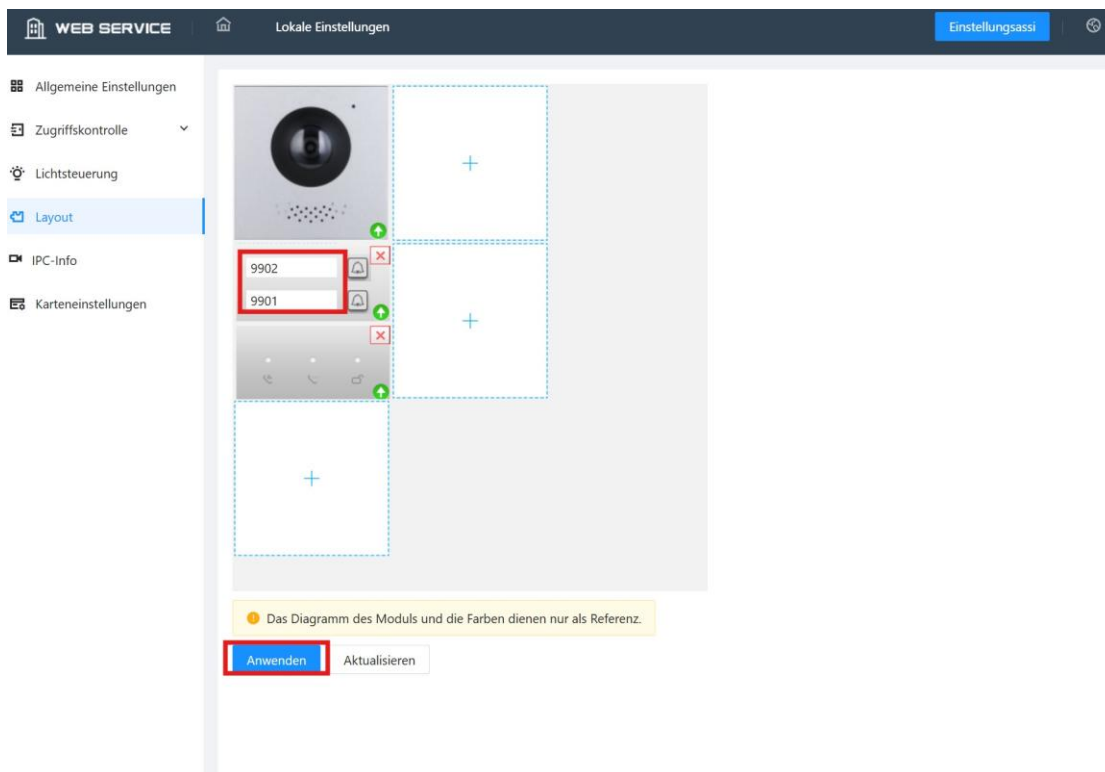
WEB SERVICE
Lokale Einstellungen
Einstellungsassi

Allgemeine Einstellungen
Zugriffskontrolle
Lichtsteuerung
Layout
IPC-Info
Karteneinstellungen

+
9902
9901
+
+

Das Diagramm des Moduls und die Farben dienen nur als Referenz.

Anwenden
Aktualisieren